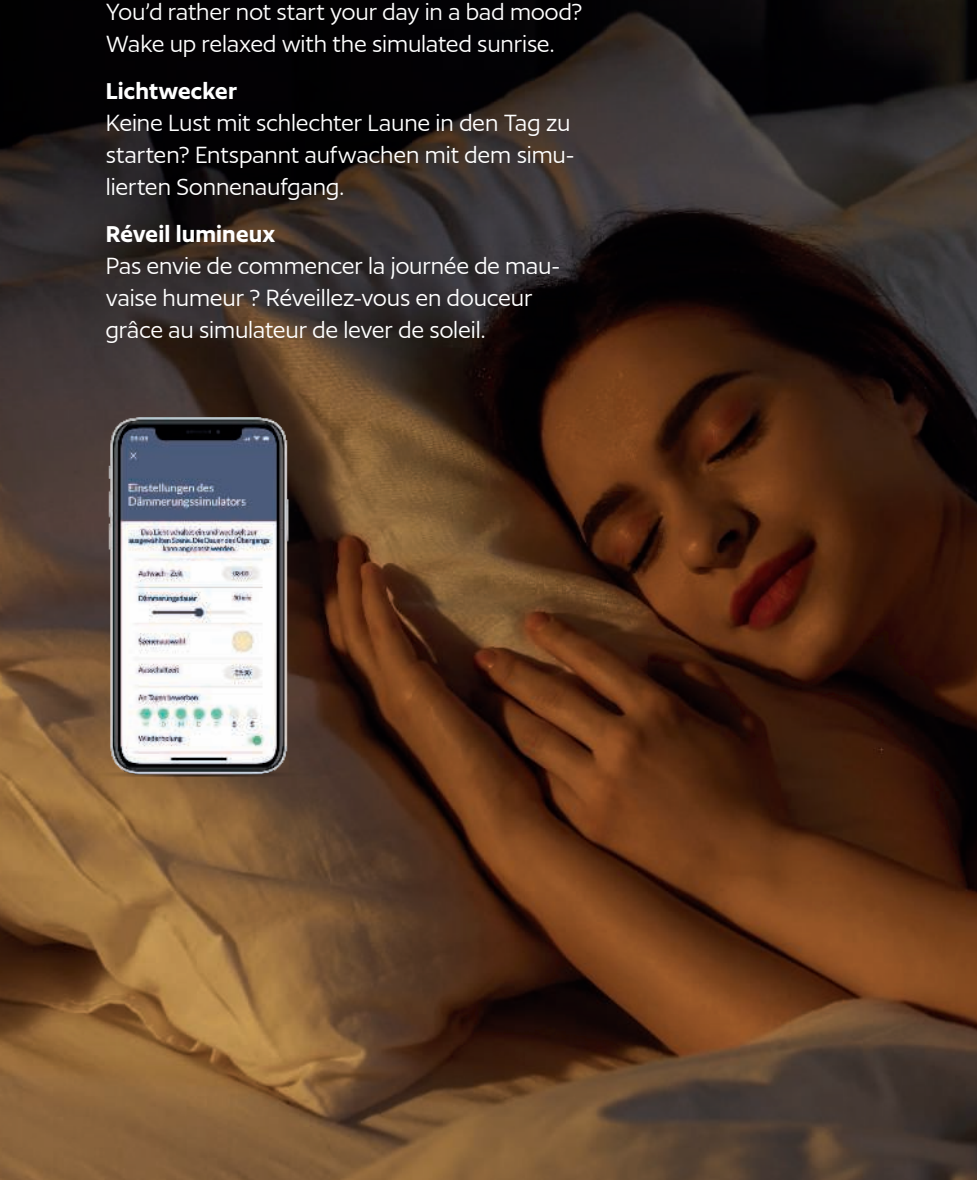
You'd rather not start your day in a bad mood? Wake up relaxed with the simulated sunrise.

**Lichtwecker**
Keine Lust mit schlechter Laune in den Tag zu starten? Entspannt aufwachen mit dem simulierten Sonnenaufgang.

**Réveil lumineux**
Pas envie de commencer la journée de mauvaise humeur ? Réveillez-vous en douceur grâce au simulateur de lever de soleil.

×
Einstellungen des Dämmerungssimulators

Das Licht schaltet ein und wechselt zur ausgewählten Szene. Die Dauer des Übergangs kann angepasst werden.

Aufwach-Zeit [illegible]
Dämmerungsdauer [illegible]
Szenenauswahl
Ausschaltzeit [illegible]
An Tagen bewerben
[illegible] S S
Wiederholung